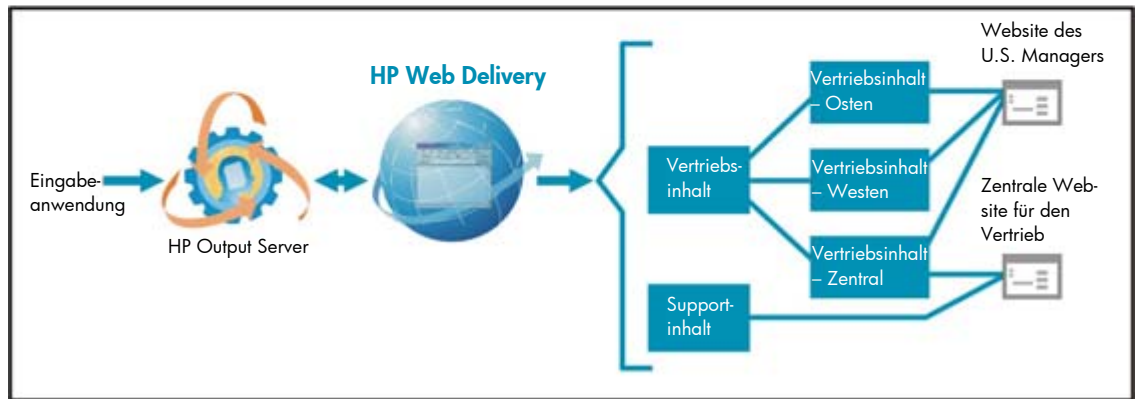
Eingabe-anwendung

HP Output Server

HP Web Delivery

Vertriebs-inhalt

Support-inhalt

Vertriebsinhalt – Osten

Vertriebsinhalt – Westen

Vertriebsinhalt – Zentral

Website des U.S. Managers

Zentrale Web-site für den Vertrieb